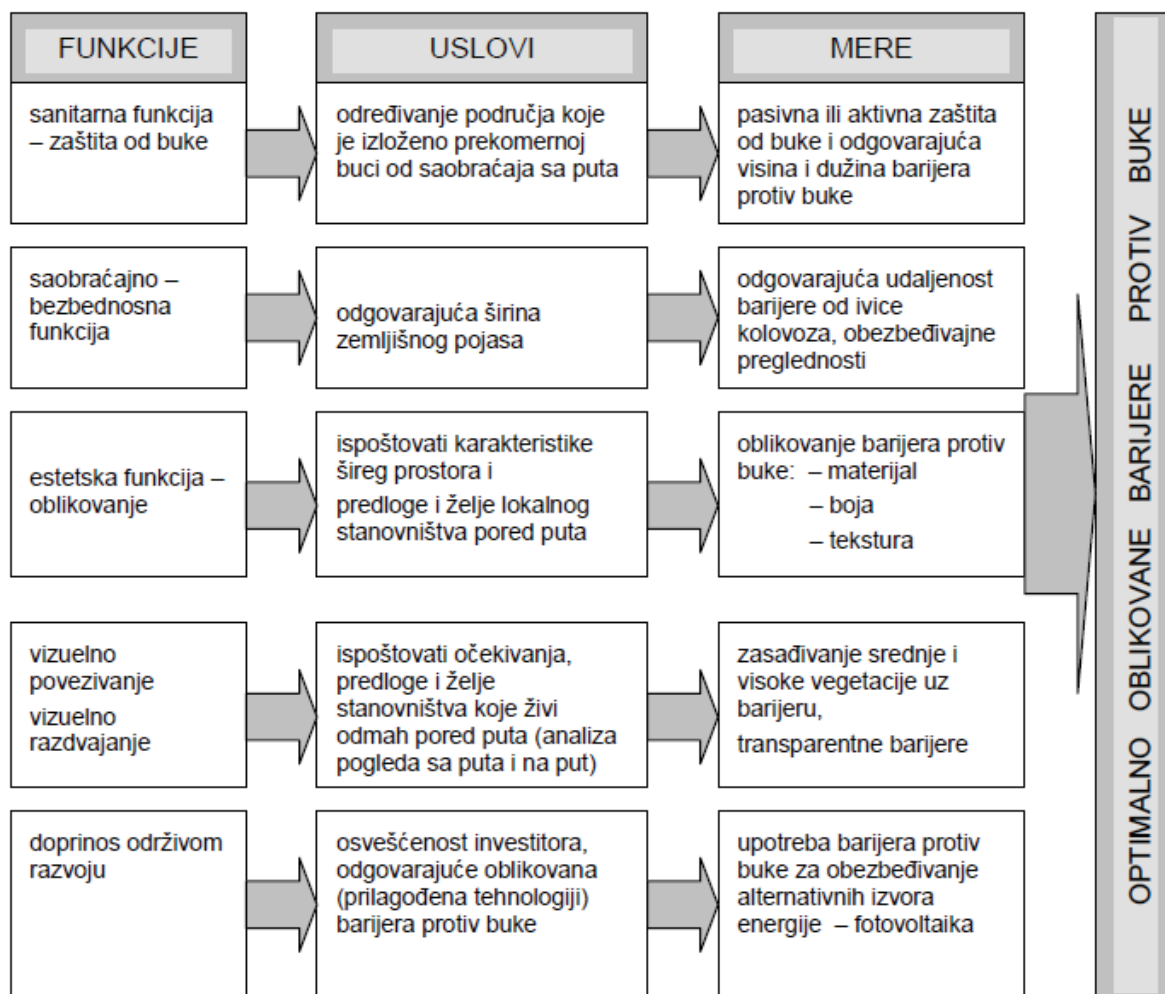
| FUNKCIJE | USLOVI | MERE |
|---|---|---|
| sanitarna funkcija – zaštita od buke | određivanje područja koje je izloženo prekomernoj buci od saobraćaja sa puta | pasivna ili aktivna zaštita od buke i odgovarajuća visina i dužina barijera protiv buke |
| saobraćajno – bezbednosna funkcija | odgovarajuća širina zemljišnog pojasa | odgovarajuća udaljenost barijere od ivice kolovoza, obezbeđivajne preglednosti |
| estetska funkcija – oblikovanje | ispoštovati karakteristike šireg prostora i predloge i želje lokalnog stanovništva pored puta | oblikovanje barijera protiv buke: – materijal – boja – tekstura |
| vizuelno povezivanje vizuelno razdvajanje | ispoštovati očekivanja, predloge i želje stanovništva koje živi odmah pored puta (analiza pogleda sa puta i na put) | zasađivanje srednje i visoke vegetacije uz barijeru, transparentne barijere |
| doprinos održivom razvoju | osvešćenost investitora, odgovarajuće oblikovana (prilagođena tehnologiji) barijera protiv buke | upotreba barijera protiv buke za obezbeđivanje alternativnih izvora energije – fotovoltaika |

OPTIMALNO OBLIKOVANE BARIJERE PROTIV BUKE